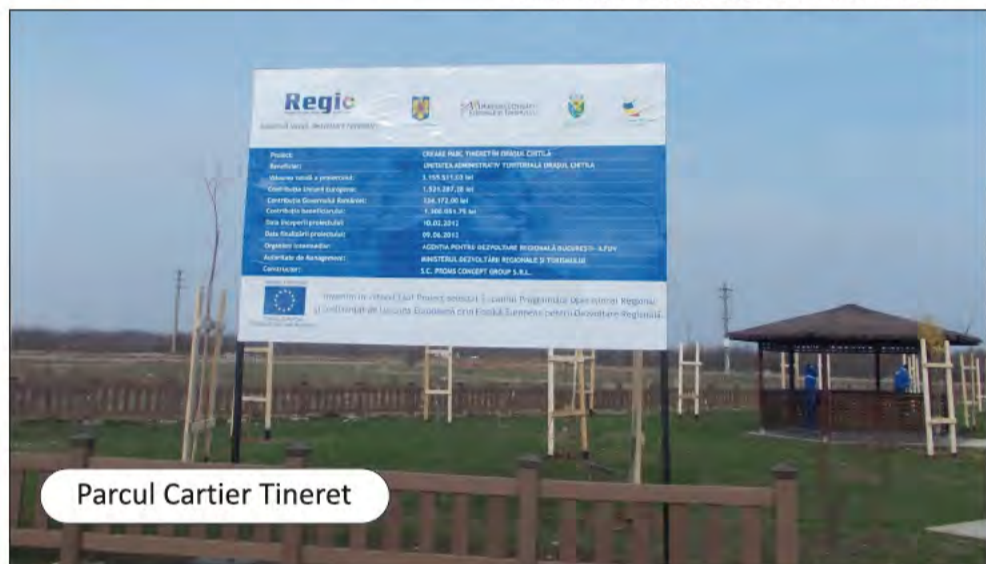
Regio

Proiect: CREARE PARC TINERET ÎN ORAȘUL CIOTLA
Beneficiar: UNITATEA ADMINISTRATIV TERITORIALĂ ORAȘUL CIOTLA
Valoarea totală a proiectului: 3.159.511,53 lei
Contribuția Uniunii Europene: 1.521.287,38 lei
Contribuția Guvernului României: 326.172,00 lei
Contribuția beneficiarului: 1.300.051,75 lei
Data începerii proiectului: 10.02.2012
Data finalizării proiectului: 09.06.2013
Organism Intermediar: AGENȚIA PENTRU DEZVOLTARE REGIONALĂ BUCUREȘTI-ILFOV
Autoritate de Management: MINISTERUL DEZVOLTĂRII REGIONALE ȘI TURISMULUI
Constructor: S.C. PRONS CONCEPT GROUP S.R.L.

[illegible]

Parcul Cartier Tineret